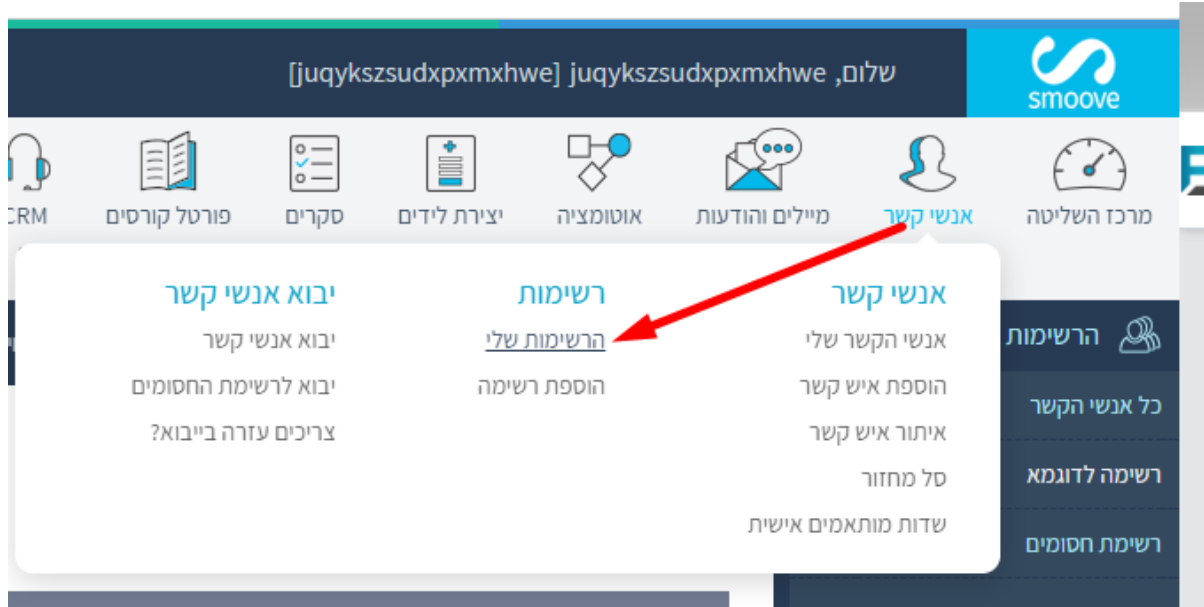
smoove

שלום, juqykszsudxpxmxhwe [juqykszsudxpxmxhwe]

מרכז השליטה
אנשי קשר
מיילים והודעות
אוטומציה
יצירת לידים
סקרים
פורטל קורסים
CRM

אנשי קשר
אנשי הקשר שלי
הוספת איש קשר
איתור איש קשר
סל מחזור
שדות מותאמים אישית

רשימות
הרשימות שלי
הוספת רשימה

יבוא אנשי קשר
יבוא אנשי קשר
יבוא לרשימת החסומים
צריכים עזרה בייבוא?

הרשימות
כל אנשי הקשר
רשימה לדוגמא
רשימת חסומים